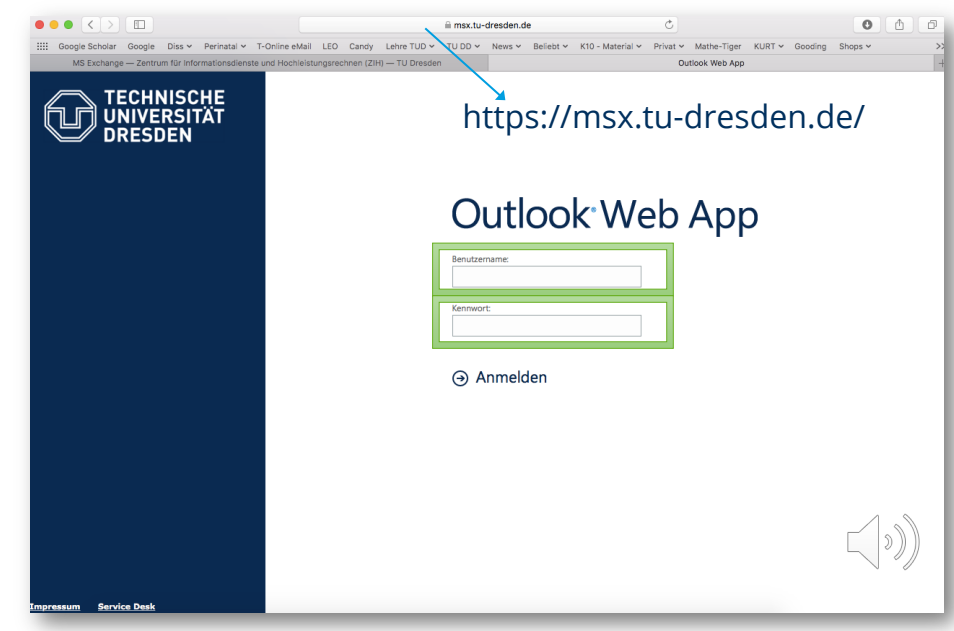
msx.tu-dresden.de

Google Scholar Google Diss Perinatal T-Online eMail LEO Candy Lehre TUD TU DD News Beliebt K10 - Material Privat Mathe-Tiger KURT Gooding Shops

MS Exchange — Zentrum für Informationsdienste und Hochleistungsrechnen (ZIH) — TU Dresden

Outlook Web App

TECHNISCHE UNIVERSITÄT DRESDEN

https://msx.tu-dresden.de/

Outlook Web App

Benutzername:

Kennwort:

Anmelden

Impressum Service Desk